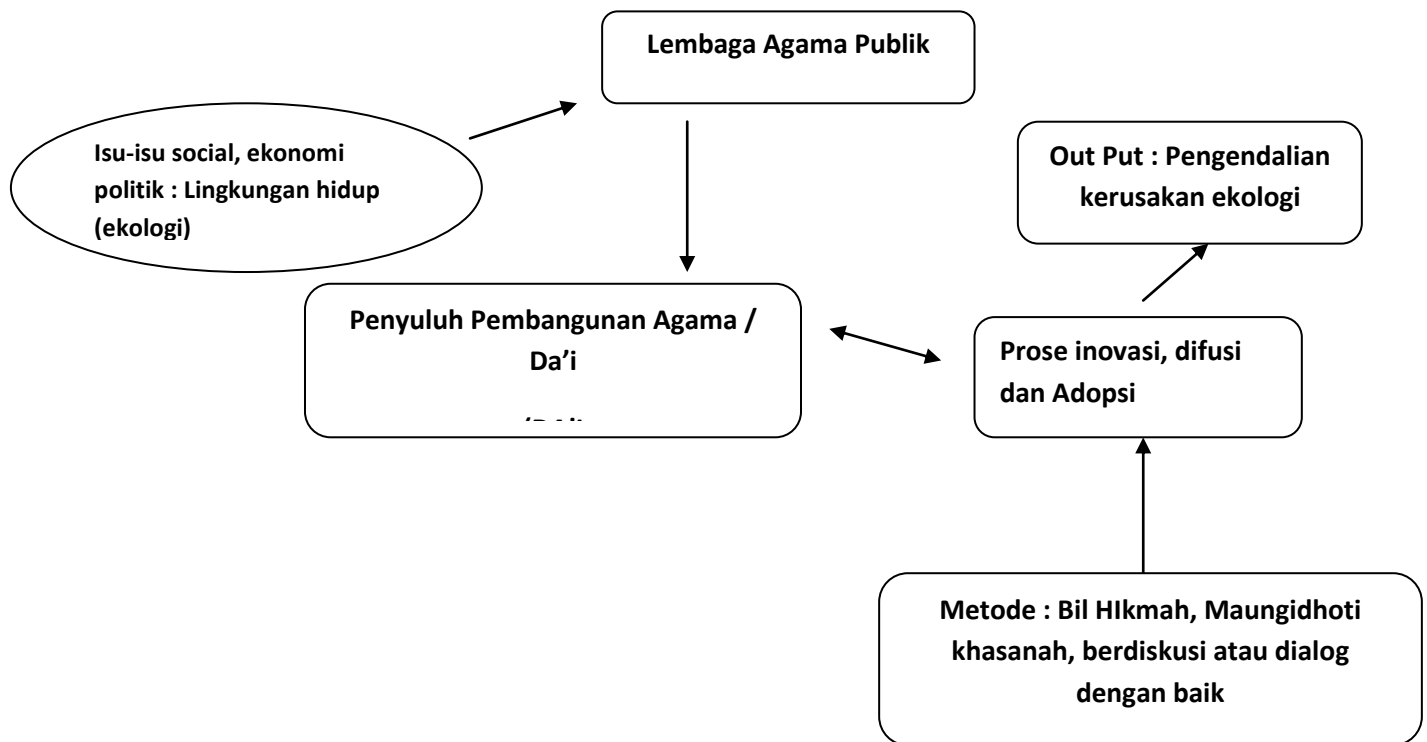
Lembaga Agama Publik

Isu-isu social, ekonomi politik : Lingkungan hidup (ekologi)

Out Put : Pengendalian kerusakan ekologi

Penyuluh Pembangunan Agama / Da'i

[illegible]

Prose inovasi, difusi dan Adopsi

Metode : Bil HIkmah, Maungidhoti khasanah, berdiskusi atau dialog dengan baik